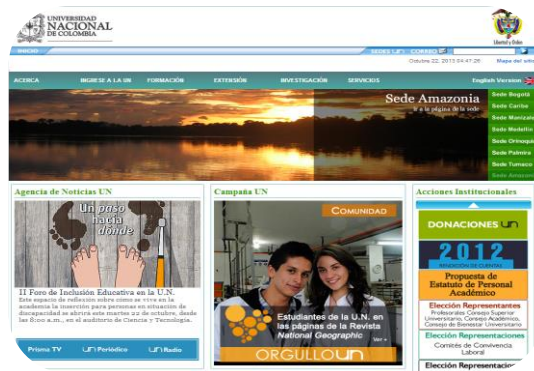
UNIVERSIDAD NACIONAL DE COLOMBIA

Libertad y Orden

INICIO

SEDES UN CORREO

Octubre 22, 2013 04:47:26

Mapa del sitio

ACERCA

INGRESE A LA UN

FORMACIÓN

EXTENSIÓN

INVESTIGACIÓN

SERVICIOS

English Version

Sede Amazonia

Ir a la página de la sede

Sede Bogotá

Sede Caribe

Sede Manizales

Sede Medellín

Sede Orinoquia

Sede Palmira

Sede Tumaco

Sede Amazonia

Agencia de Noticias UN

Un paso hacia donde

II Foro de Inclusión Educativa en la U.N.

Este espacio de reflexión sobre cómo se vive en la academia la inserción para personas en situación de discapacidad se abrirá este martes 22 de octubre, desde las 8:00 a.m., en el auditorio de Ciencia y Tecnología.

Prisma TV

UN Periódico

UN Radio

Campaña UN

COMUNIDAD

Estudiantes de la U.N. en las páginas de la Revista National Geographic

Ver +

ORGULLO UN

Acciones Institucionales

DONACIONES UN

2012

RENDICIÓN DE CUENTAS

Propuesta de Estatuto de Personal Académico

Elección Representantes

Profesorales Consejo Superior Universitario, Consejo Académico, Consejo de Bienestar Universitario

Elección Representaciones

Comités de Convivencia Laboral

Elección Representacion